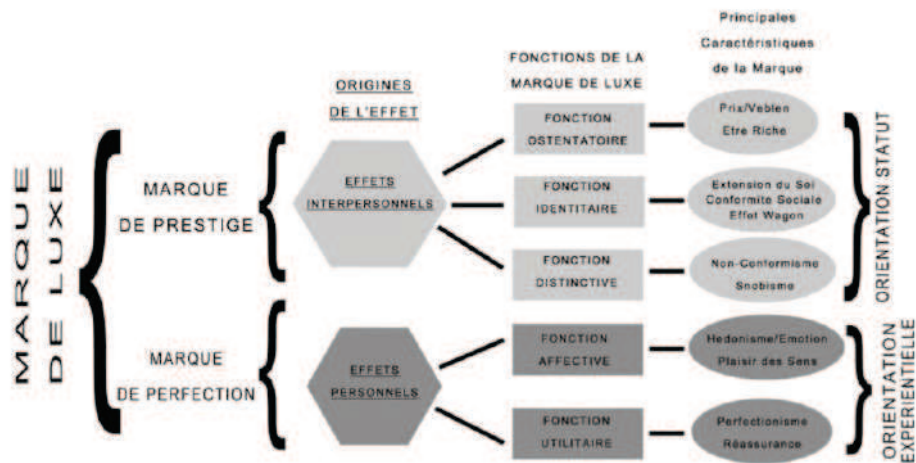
MARQUE DE LUXE

MARQUE DE PRESTIGE

MARQUE DE PERFECTION

ORIGINES DE L'EFFET

EFFETS INTERPERSONNELS

EFFETS PERSONNELS

FONCTIONS DE LA MARQUE DE LUXE

FONCTION OSTENTATOIRE

FONCTION IDENTITAIRE

FONCTION DISTINCTIVE

FONCTION AFFECTIVE

FONCTION UTILITAIRE

Principales Caractéristiques de la Marque

Prix/Veblen
Etre Riche

Extension du Soi
Conformite Sociale
Effet Wagon

Non-Conformisme
Snobisme

Hedonisme/Emotion
Plaisir des Sens

Perfectionisme
Réassurance

ORIENTATION STATUT

ORIENTATION EXPERIENTIELLE